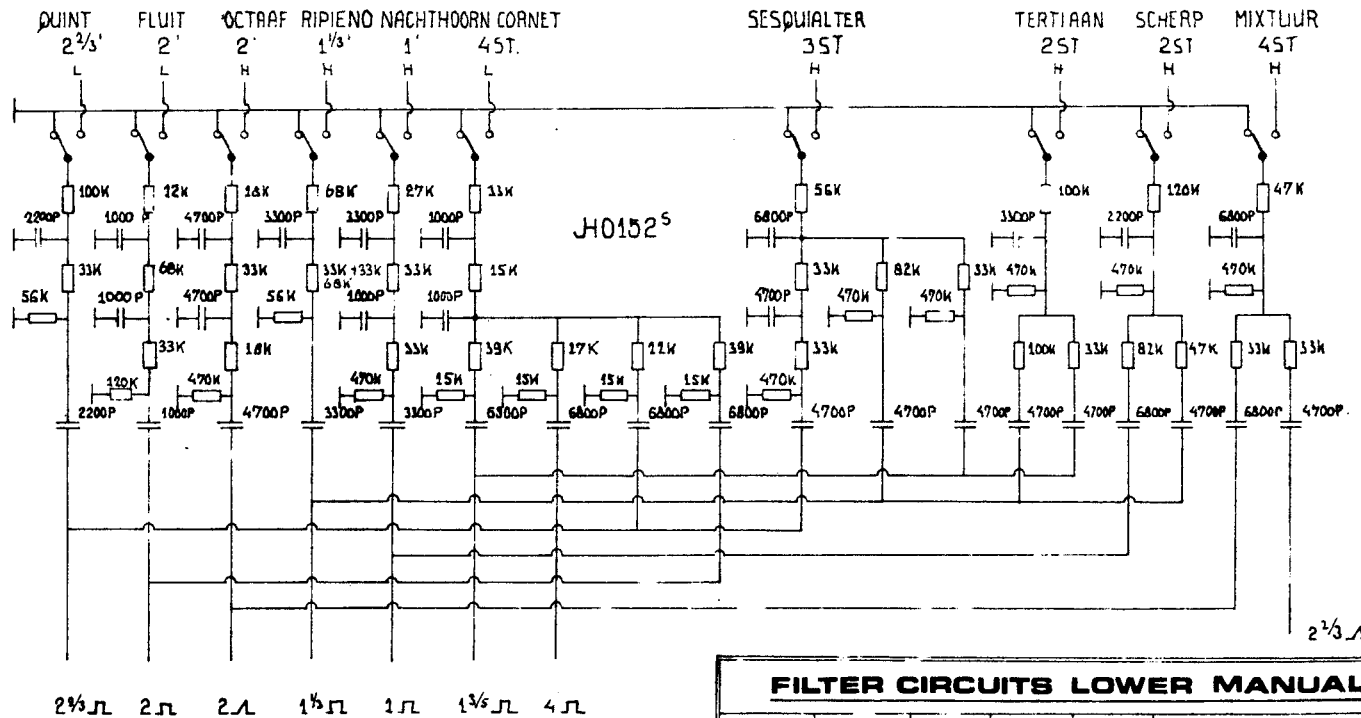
QUINT $2^{2/3}$' L
FLUIT 2' L
OCTAAF 2' H
RIPIENO $1^{1/3}$' H
NACHTHOORN 1' H
CORNET 4ST. L
SESQUIALTER 3ST H
TERTIAAN 2ST H
SCHERP 2ST H
MIXTUUR 4ST H

100K 12K 18K 68K 27K 33K 56K 100K 120K 47K
2200P 1000 P 4700P 3300P 3300P 1000P 6800P 3300P 2200P 6800P
JH0152$^5$
56K 33K 68K 33K 33K+33K 68K 33K 15K 33K 82K 33K 470k 470k 470k
1000 P 4700P 56K 1000P 1000P 4700P 470K 470K
33K 18K 33K 39K 17K 22K 39K 33K 100k 33k 82K 47K 33K 33K
120K 470K 470K 15K 15K 15K 15K 470K
2200P 1000P 4700P 3300P 3300P 6800P 6800P 6800P 6800P 4700P 4700P 4700P 4700P 4700P 4700P 6800P 4700P 6800P 4700P

$2^{2/3}$

$2^{2/3}$ 2 2 $1^{1/3}$ 1 $1^{3/5}$ 4

FILTER CIRCUITS LOWER MANUAL